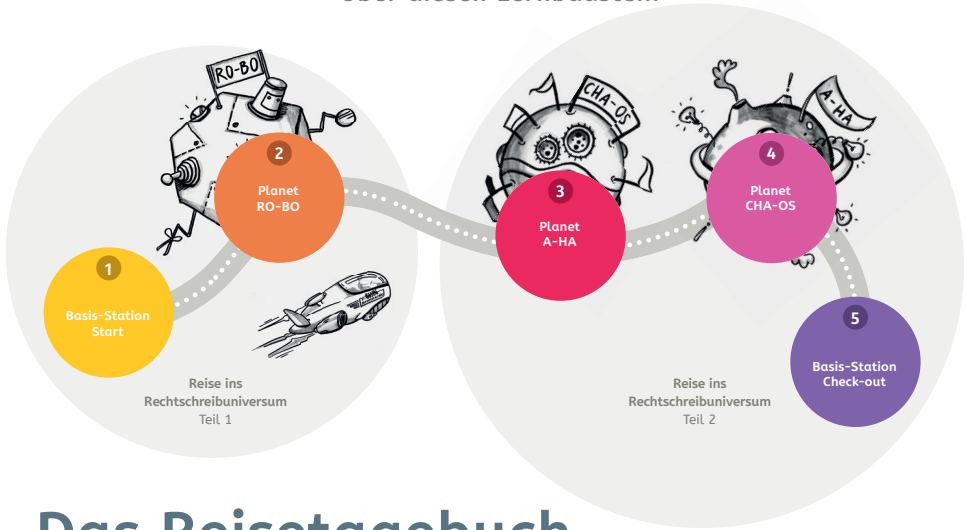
über diesen Lernbaustein

RO-BO

CHA-OS

A-HA

1
Basis-Station
Start

2
Planet
RO-BO

3
Planet
A-HA

4
Planet
CHA-OS

5
Basis-Station
Check-out

Reise ins
Rechtschreibuniversum
Teil 1

Reise ins
Rechtschreibuniversum
Teil 2

Das Reisetagebuch